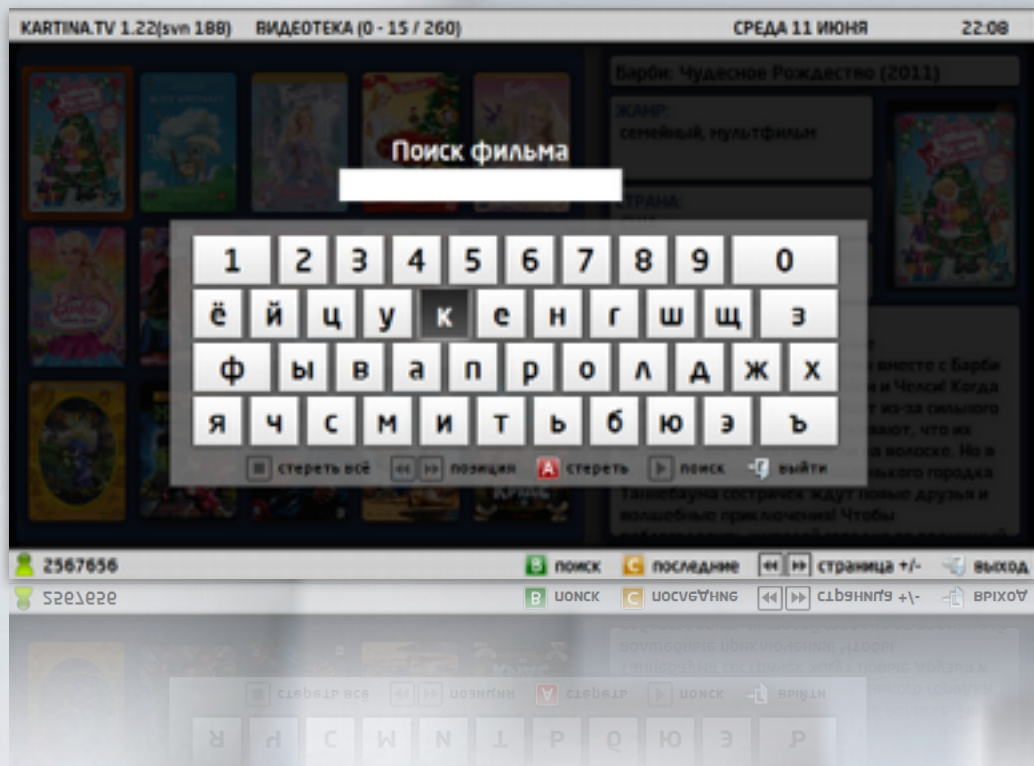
KARTINA.TV 1.22(svn 188) ВИДЕОТЕКА (0 - 15 / 260) СРЕДА 11 ИЮНЯ 22:08

Барби: Чудесное Рождество (2011)

ЖАНР:
семейный, мультфильм

СТРАНА:

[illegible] вместе с Барби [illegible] и Челси! Когда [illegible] из-за сильного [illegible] вают, что их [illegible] волосне. Но в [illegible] нького городка Таннобаума сестричек ждут новые друзья и волшебные приключения! Чтобы

Поиск фильма

| 1 | 2 | 3 | 4 | 5 | 6 | 7 | 8 | 9 | 0 |
|---|---|---|---|---|---|---|---|---|---|
| ё | й | ц | у | к | е | н | г | ш | щ | з |
| ф | ы | в | а | п | р | о | л | д | ж | х |
| я | ч | с | м | и | т | ь | б | ю | э | ъ |

стереть всё позиция A стереть поиск выйти

2567656 B поиск C последние страница +/- выход